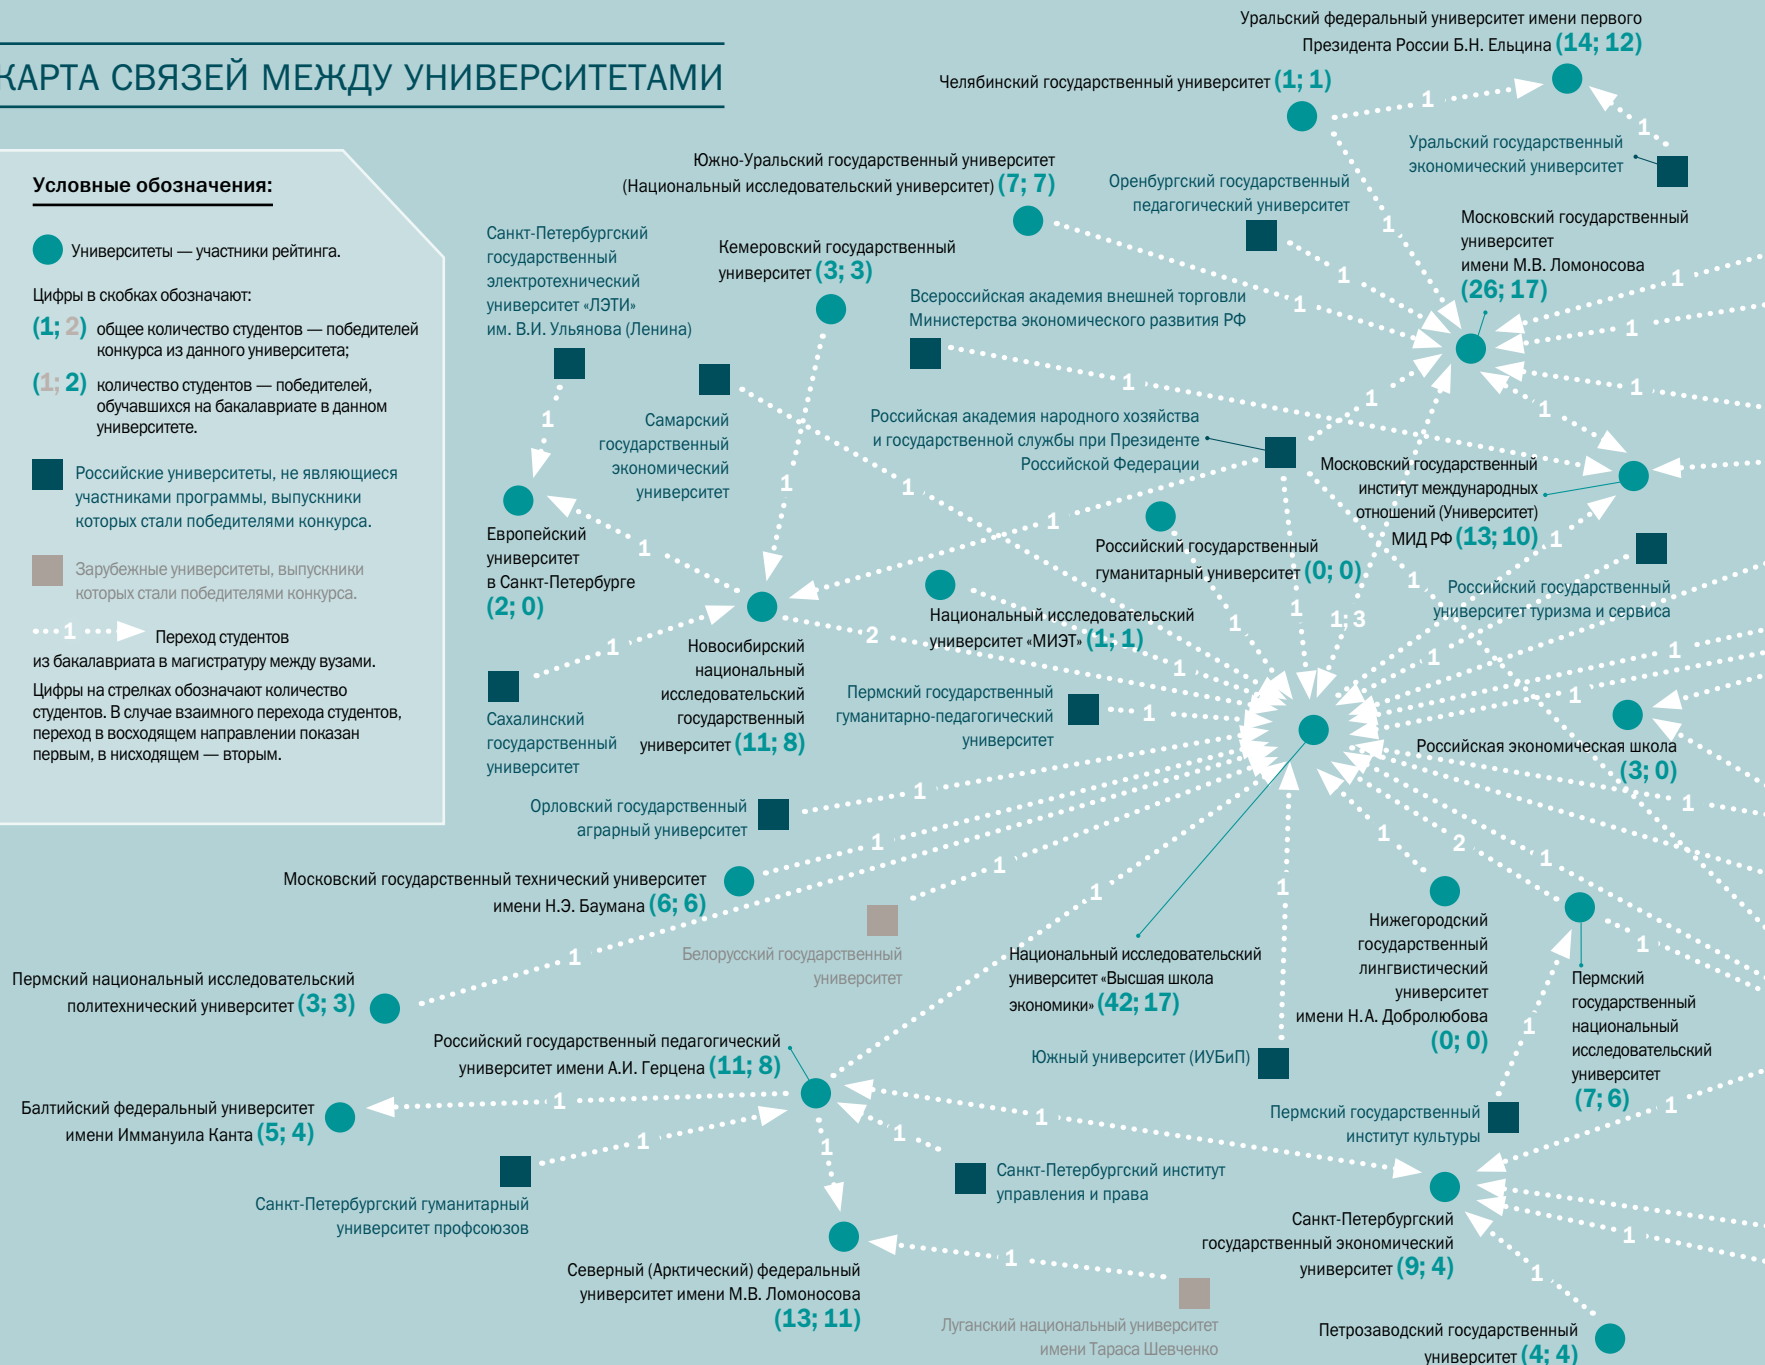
КАРТА СВЯЗЕЙ МЕЖДУ УНИВЕРСИТЕТАМИ

Условные обозначения:

Университеты — участники рейтинга.

Цифры в скобках обозначают:

(1; 2) общее количество студентов — победителей конкурса из данного университета;

(1; 2) количество студентов — победителей, обучавшихся на бакалавриате в данном университете.

Российские университеты, не являющиеся участниками программы, выпускники которых стали победителями конкурса.

Зарубежные университеты, выпускники которых стали победителями конкурса.

1 Переход студентов из бакалавриата в магистратуру между вузами.

Цифры на стрелках обозначают количество студентов. В случае взаимного перехода студентов, переход в восходящем направлении показан первым, в нисходящем — вторым.

Уральский федеральный университет имени первого Президента России Б.Н. Ельцина (14; 12)

Челябинский государственный университет (1; 1)

Уральский государственный экономический университет

Южно-Уральский государственный университет (Национальный исследовательский университет) (7; 7)

Оренбургский государственный педагогический университет

Московский государственный университет имени М.В. Ломоносова (26; 17)

Санкт-Петербургский государственный электротехнический университет «ЛЭТИ» им. В.И. Ульянова (Ленина)

Кемеровский государственный университет (3; 3)

Всероссийская академия внешней торговли Министерства экономического развития РФ

Самарский государственный экономический университет

Российская академия народного хозяйства и государственной службы при Президенте Российской Федерации

Московский государственный институт международных отношений (Университет) МИД РФ (13; 10)

Европейский университет в Санкт-Петербурге (2; 0)

Российский государственный гуманитарный университет (0; 0)

Российский государственный университет туризма и сервиса

Национальный исследовательский университет «МИЭТ» (1; 1)

Новосибирский национальный исследовательский государственный университет (11; 8)

Пермский государственный гуманитарно-педагогический университет

Сахалинский государственный университет

Российская экономическая школа (3; 0)

Орловский государственный аграрный университет

Московский государственный технический университет имени Н.Э. Баумана (6; 6)

Белорусский государственный университет

Национальный исследовательский университет «Высшая школа экономики» (42; 17)

Нижегородский государственный лингвистический университет имени Н.А. Добролюбова (0; 0)

Пермский государственный национальный исследовательский университет (7; 6)

Пермский национальный исследовательский политехнический университет (3; 3)

Российский государственный педагогический университет имени А.И. Герцена (11; 8)

Южный университет (ИУБиП)

Балтийский федеральный университет имени Иммануила Канта (5; 4)

Пермский государственный институт культуры

Санкт-Петербургский институт управления и права

Санкт-Петербургский гуманитарный университет профсоюзов

Санкт-Петербургский государственный экономический университет (9; 4)

Северный (Арктический) федеральный университет имени М.В. Ломоносова (13; 11)

Луганский национальный университет имени Тараса Шевченко

Петрозаводский государственный университет (4; 4)

1 1 1 1 1 1 1 1 1 1 1 1 1 1 1 1 1 2 1 1 1; 3 1 1 1 1 1 1 1 1 1 1 1 2 1 1 1 1 1 1 1 1 1 1 1 1 1 1 1 1 1 1